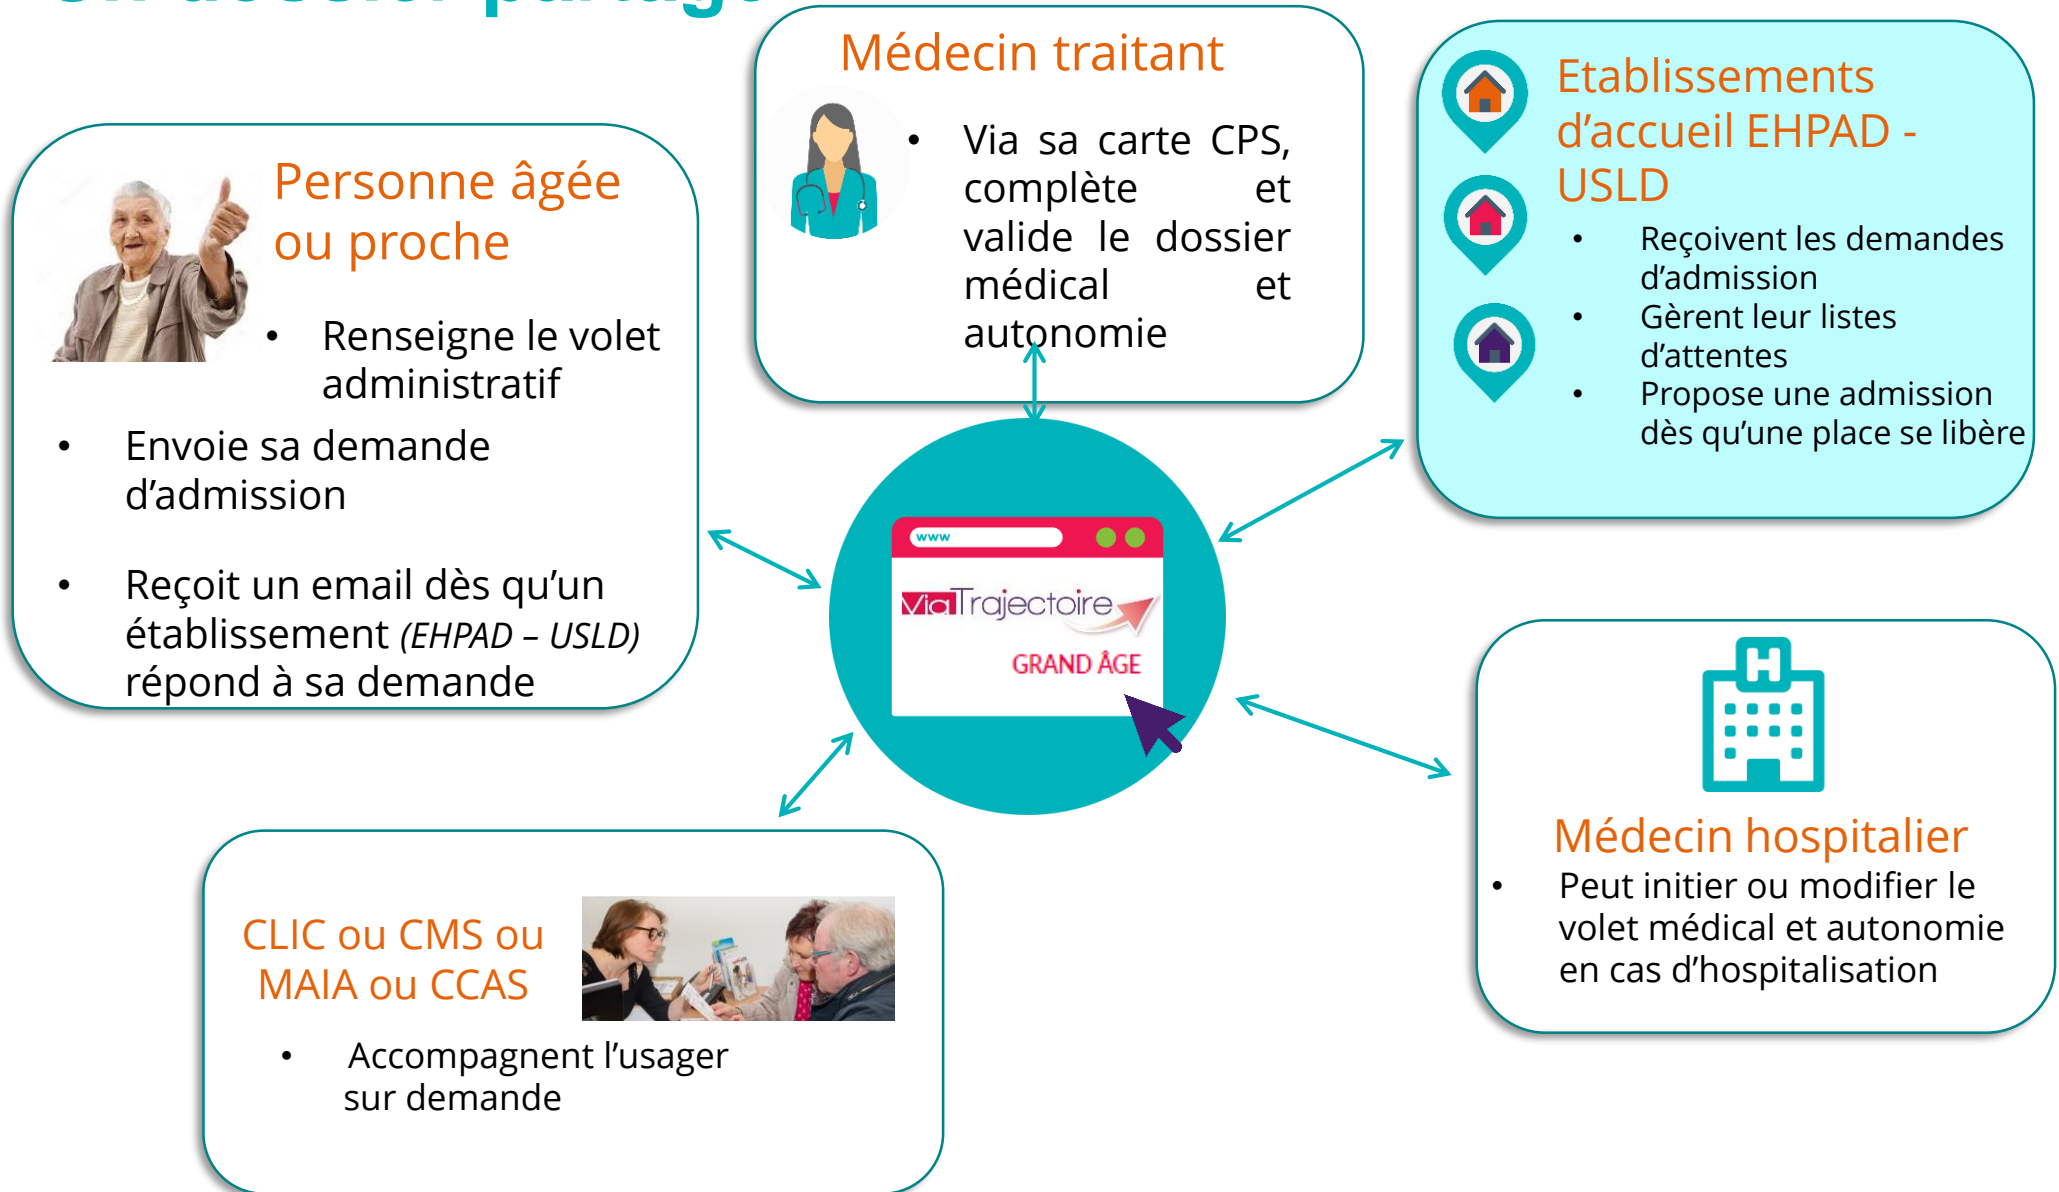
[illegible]

Personne âgée ou proche

- Renseigne le volet administratif
- Envoie sa demande d'admission
- Reçoit un email dès qu'un établissement *(EHPAD – USLD)* répond à sa demande

Médecin traitant

- Via sa carte CPS, complète et valide le dossier médical et autonomie

Etablissements d'accueil EHPAD - USLD

- Reçoivent les demandes d'admission
- Gèrent leur listes d'attentes
- Propose une admission dès qu'une place se libère

www

ViaTrajectoire

GRAND ÂGE

Médecin hospitalier

- Peut initier ou modifier le volet médical et autonomie en cas d'hospitalisation

CLIC ou CMS ou MAIA ou CCAS

- Accompagnent l'usager sur demande